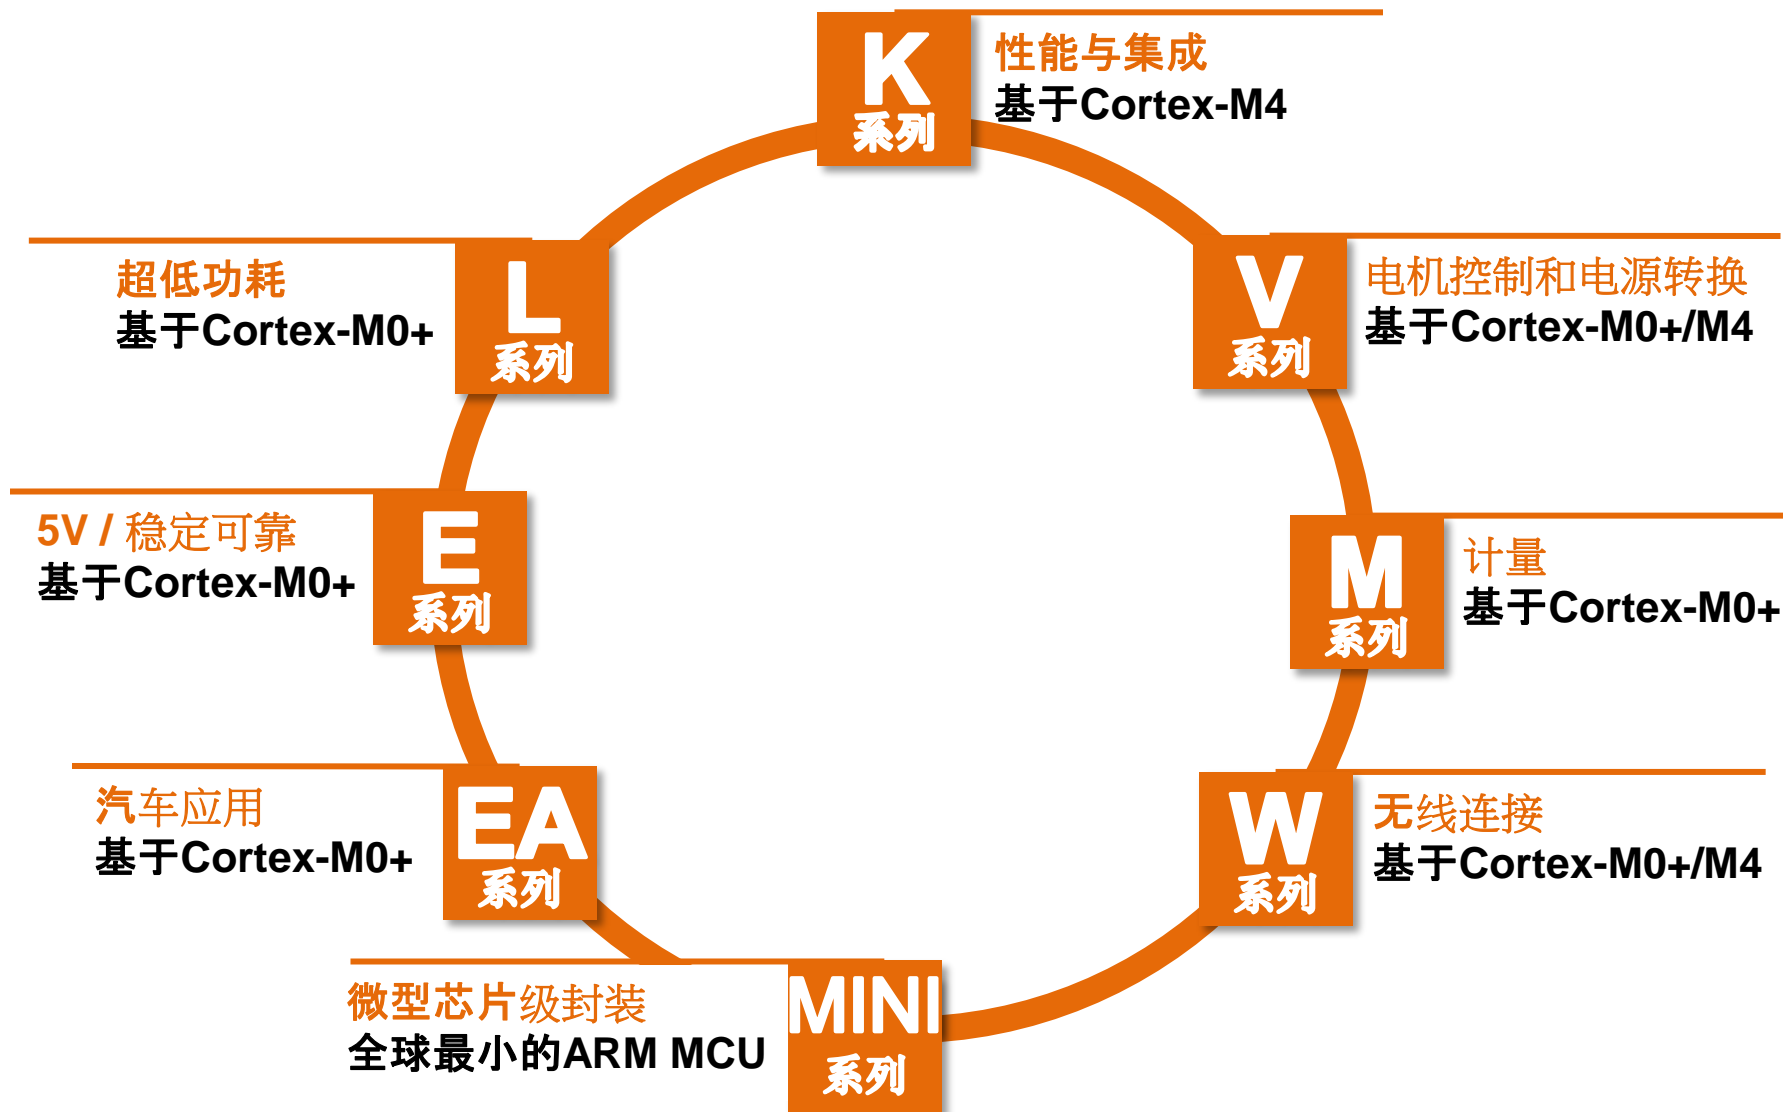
K
系列
性能与集成
基于Cortex-M4

L
系列
超低功耗
基于Cortex-M0+

V
系列
电机控制和电源转换
基于Cortex-M0+/M4

E
系列
5V / 稳定可靠
基于Cortex-M0+

M
系列
计量
基于Cortex-M0+

EA
系列
汽车应用
基于Cortex-M0+

W
系列
无线连接
基于Cortex-M0+/M4

MINI
系列
微型芯片级封装
全球最小的ARM MCU